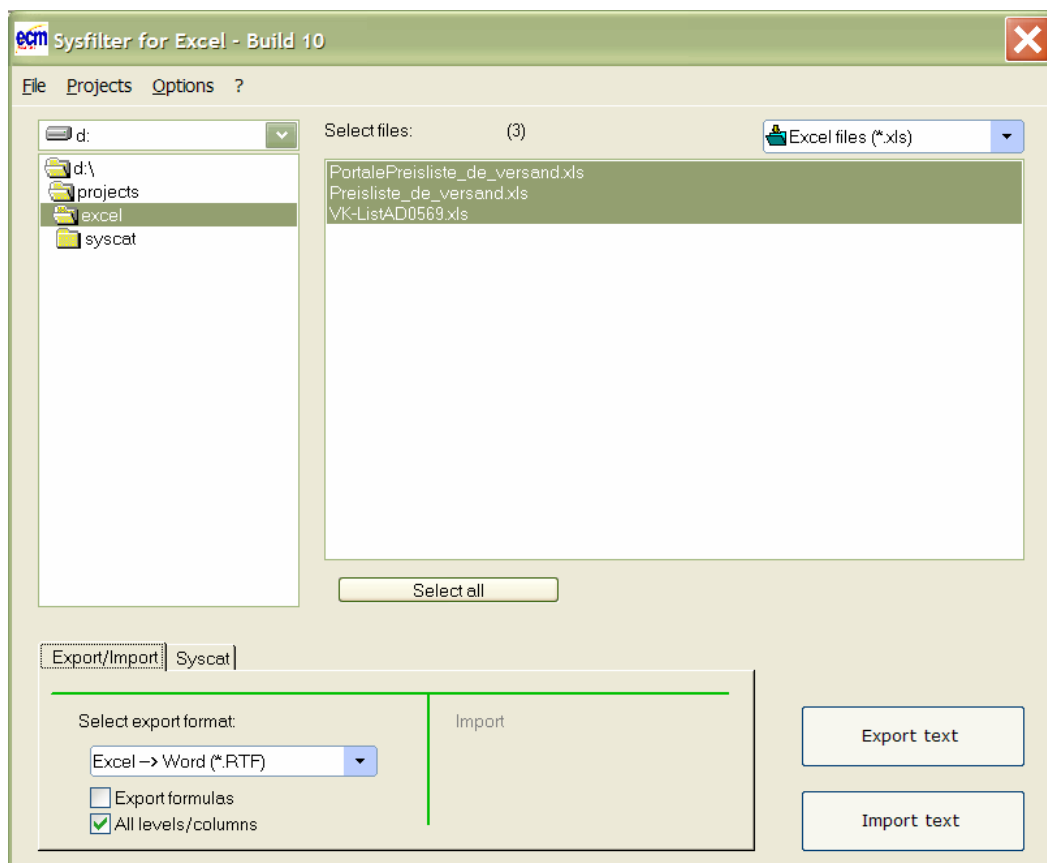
ecm Sysfilter for Excel - Build 10

File Projects Options ?

d:

d:\
projects
excel
syscat

Select files: (3)

Excel files (*.xls)

PortalePreisliste_de_versand.xls
Preisliste_de_versand.xls
VK-ListAD0569.xls

Select all

Export/Import Syscat

Select export format:

Excel –> Word (*.RTF)

Export formulas
All levels/columns

Import

Export text

Import text